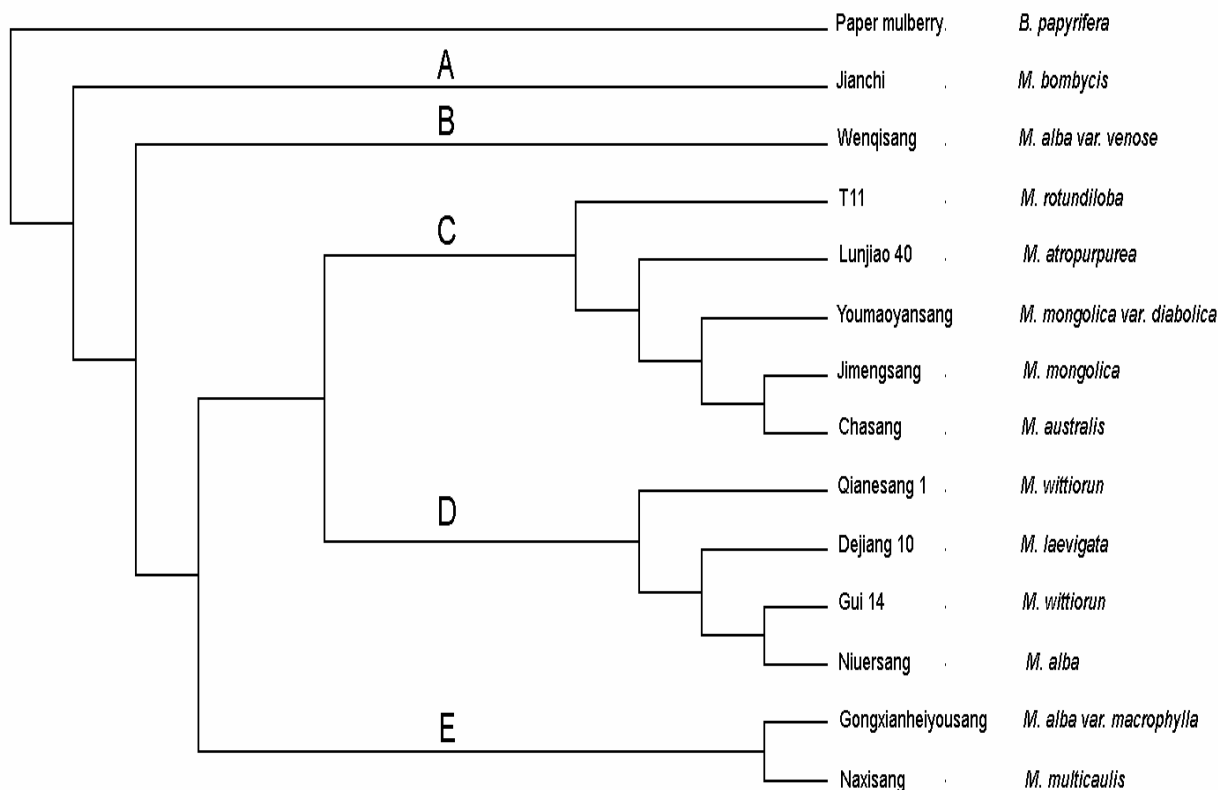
Paper mulberry. *B. papyrifera*

A

Jianchi . *M. bombycis*

B

Wenqisang . *M. alba var. venose*

C

T11 . *M. rotundiloba*

Lunjiao 40 . *M. atropurpurea*

Youmaoyansang *M. mongolica var. diabolica*

Jimengsang . *M. mongolica*

Chasang . *M. australis*

D

Qianesang 1 . *M. wittiorun*

Dejiang 10 . *M. laevigata*

Gui 14 . *M. wittiorun*

Niuersang . *M. alba*

E

Gongxianheiyousang *M. alba var. macrophylla*

Naxisang . *M. multicaulis*